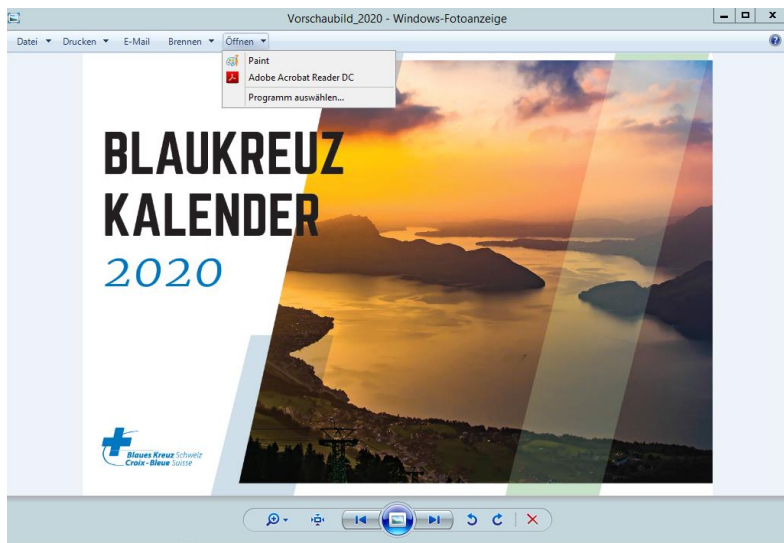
Vorschaubild_2020 - Windows-Fotoanzeige

Datei ▾ Drucken ▾ E-Mail Brennen ▾ Öffnen ▾

Paint
Adobe Acrobat Reader DC
Programm auswählen...

BLAUKREUZ
KALENDER
2020

Blaues Kreuz Schweiz
Croix-Bleue Suisse